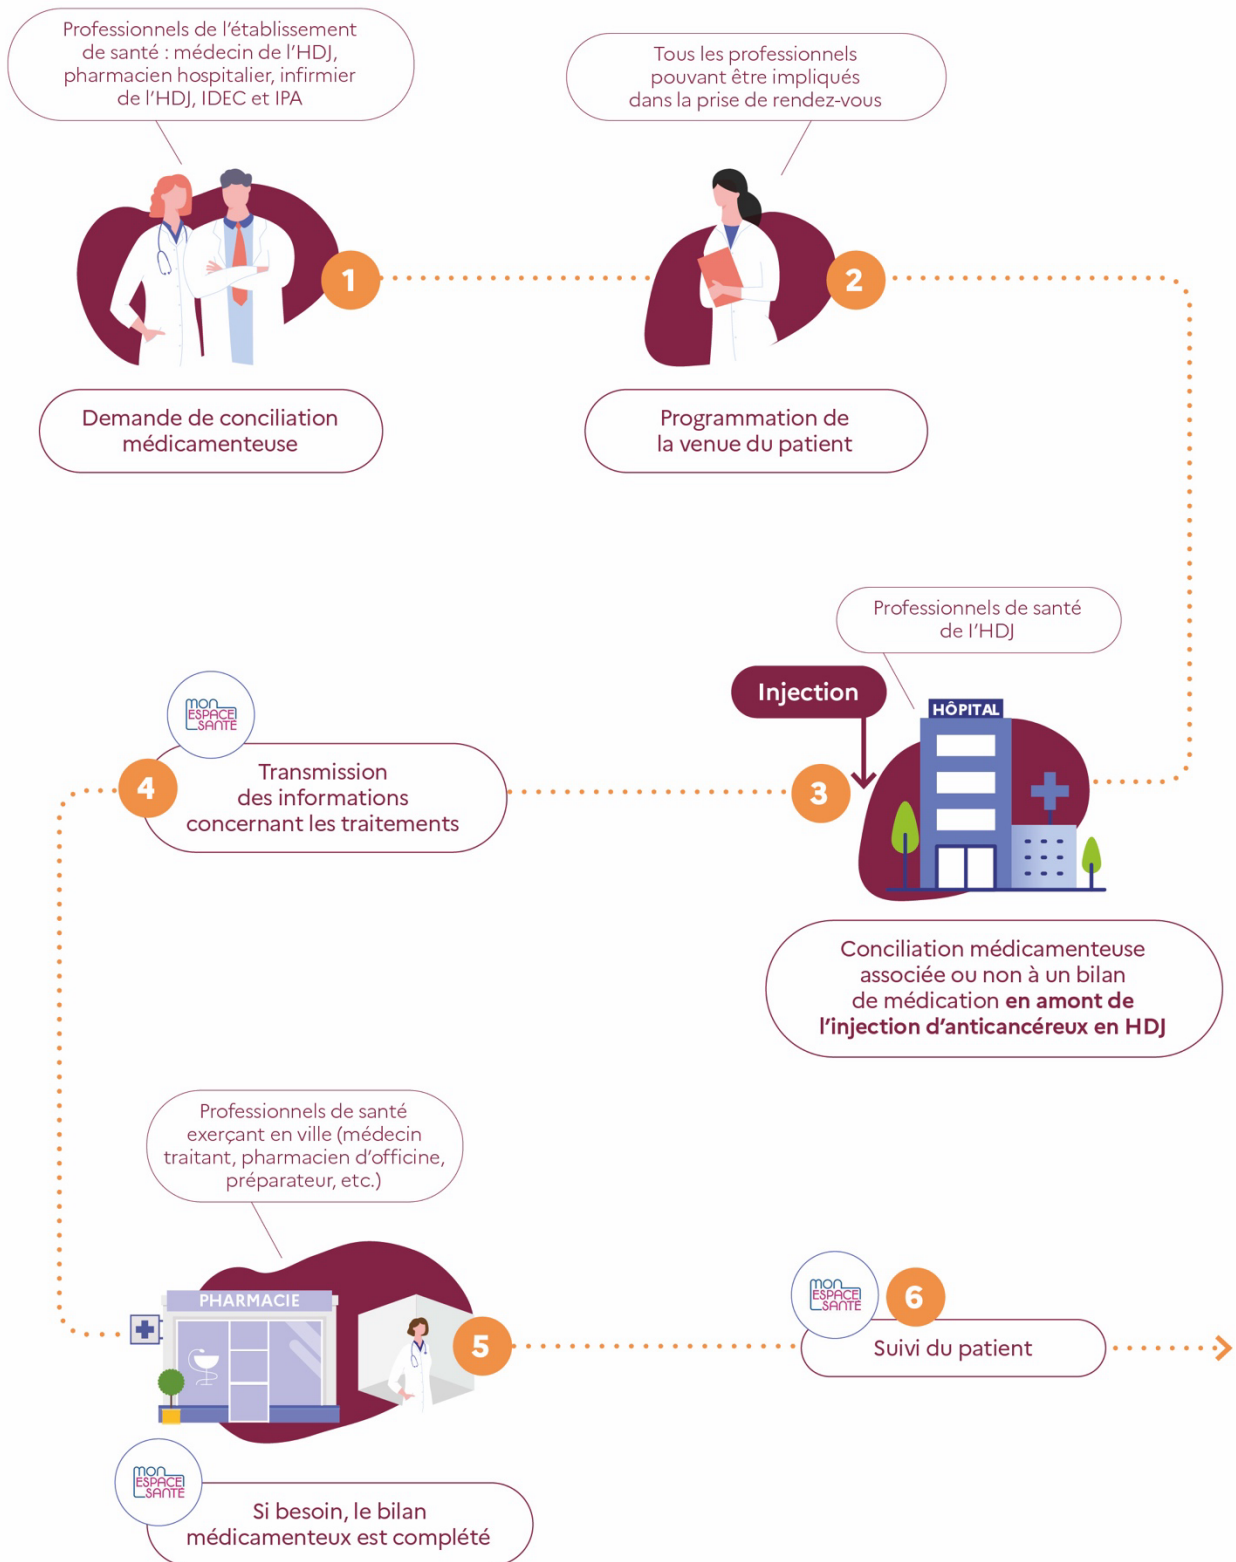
Professionnels de l'établissement de santé : médecin de l'HDJ, pharmacien hospitalier, infirmier de l'HDJ, IDEC et IPA

Tous les professionnels pouvant être impliqués dans la prise de rendez-vous

1

2

Demande de conciliation médicamenteuse

Programmation de la venue du patient

Professionnels de santé de l'HDJ

Injection

HÔPITAL

mon ESPACE SANTÉ

4

Transmission des informations concernant les traitements

3

Conciliation médicamenteuse associée ou non à un bilan de médication **en amont de l'injection d'anticancéreux en HDJ**

Professionnels de santé exerçant en ville (médecin traitant, pharmacien d'officine, préparateur, etc.)

PHARMACIE

5

mon ESPACE SANTÉ

6

Suivi du patient

mon ESPACE SANTÉ

Si besoin, le bilan médicamenteux est complété